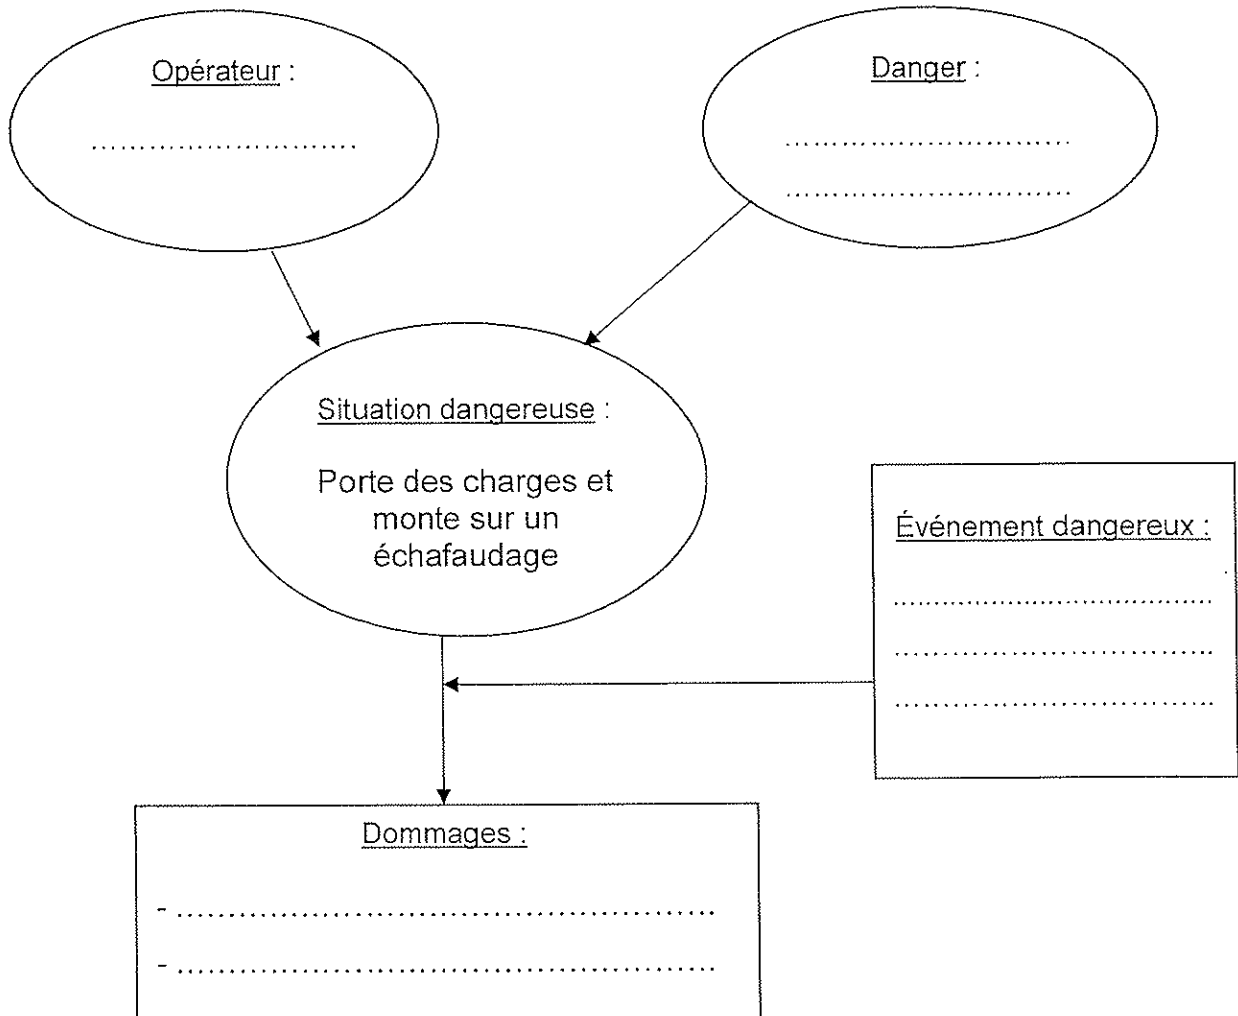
Opérateur :

…………………………

Danger :

…………………………

…………………………

Situation dangereuse :

Porte des charges et monte sur un échafaudage

Événement dangereux :

…………………………………

…………………………………

…………………………………

Dommages :

- ……………………………………………

- ……………………………………………